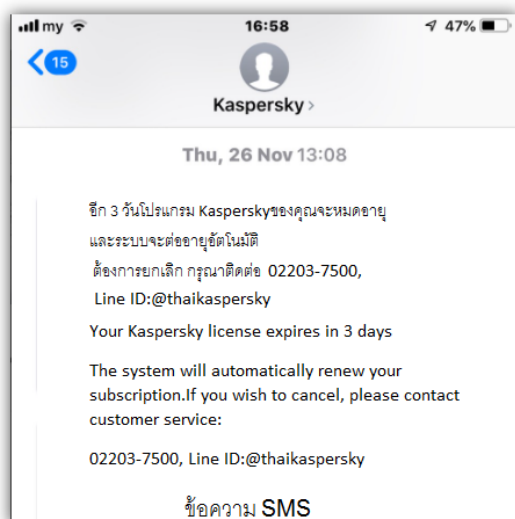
my
16:58
47%
15
Kaspersky >
Thu, 26 Nov 13:08

อีก 3 วันโปรแกรม Kasperskyของคุณจะหมดอายุ และระบบจะต่ออายุอัตโนมัติ
ต้องการยกเลิก กรุณาติดต่อ 02203-7500, Line ID:@thaikaspersky

Your Kaspersky license expires in 3 days

The system will automatically renew your subscription.If you wish to cancel, please contact customer service:

02203-7500, Line ID:@thaikaspersky

ข้อความ SMS